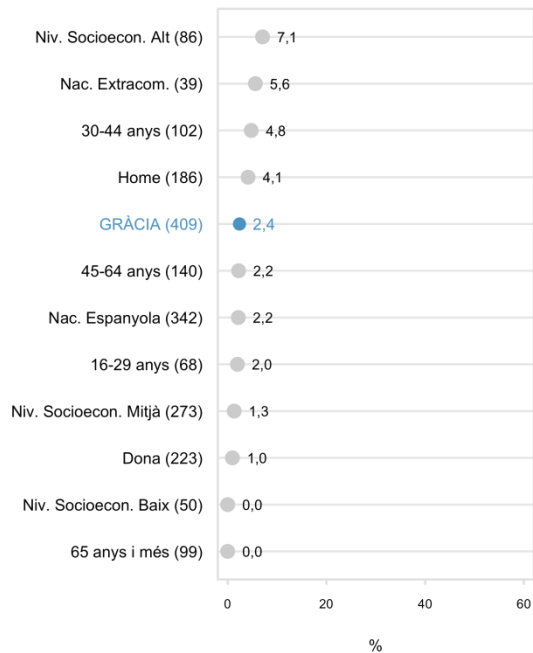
Niv. Socioecon. Alt (86) 7,1
Nac. Extracom. (39) 5,6
30-44 anys (102) 4,8
Home (186) 4,1
GRÀCIA (409) 2,4
45-64 anys (140) 2,2
Nac. Espanyola (342) 2,2
16-29 anys (68) 2,0
Niv. Socioecon. Mitjà (273) 1,3
Dona (223) 1,0
Niv. Socioecon. Baix (50) 0,0
65 anys i més (99) 0,0

0 20 40 60

%